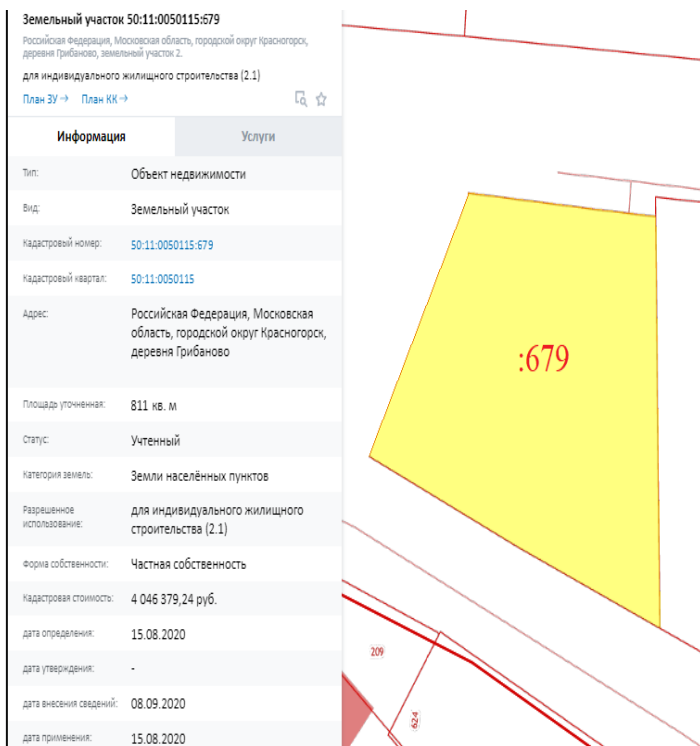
Земельный участок 50:11:0050115:679

Российская Федерация, Московская область, городской округ Красногорск, деревня Грибаново, земельный участок 2.

для индивидуального жилищного строительства (2.1)

План ЗУ → План КК →

| Информация | Услуги |
|---|---|
| Тип: | Объект недвижимости |
| Вид: | Земельный участок |
| Кадастровый номер: | 50:11:0050115:679 |
| Кадастровый квартал: | 50:11:0050115 |
| Адрес: | Российская Федерация, Московская область, городской округ Красногорск, деревня Грибаново |
| Площадь уточненная: | 811 кв. м |
| Статус: | Учтенный |
| Категория земель: | Земли населённых пунктов |
| Разрешенное использование: | для индивидуального жилищного строительства (2.1) |
| Форма собственности: | Частная собственность |
| Кадастровая стоимость: | 4 046 379,24 руб. |
| дата определения: | 15.08.2020 |
| дата утверждения: | - |
| дата внесения сведений: | 08.09.2020 |
| дата применения: | 15.08.2020 |

:679

209

624